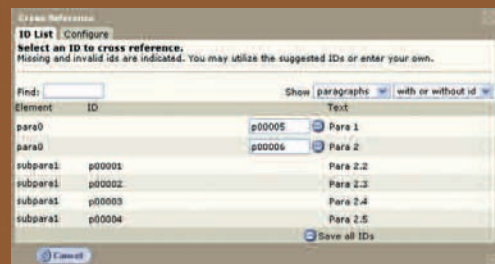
Cross Reference

ID List | Configure

Select an ID to cross reference.
Missing and invalid ids are indicated. You may utilize the suggested IDs or enter your own.

Find:

Show paragraphs | with or without id

| Element | ID | Text |
|---|---|---|
| para0 | p00005 | Para 1 |
| para0 | p00006 | Para 2 |
| subpara1 | p00001 | Para 2.2 |
| subpara1 | p00002 | Para 2.3 |
| subpara1 | p00003 | Para 2.4 |
| subpara1 | p00004 | Para 2.5 |

Save all IDs

Cancel